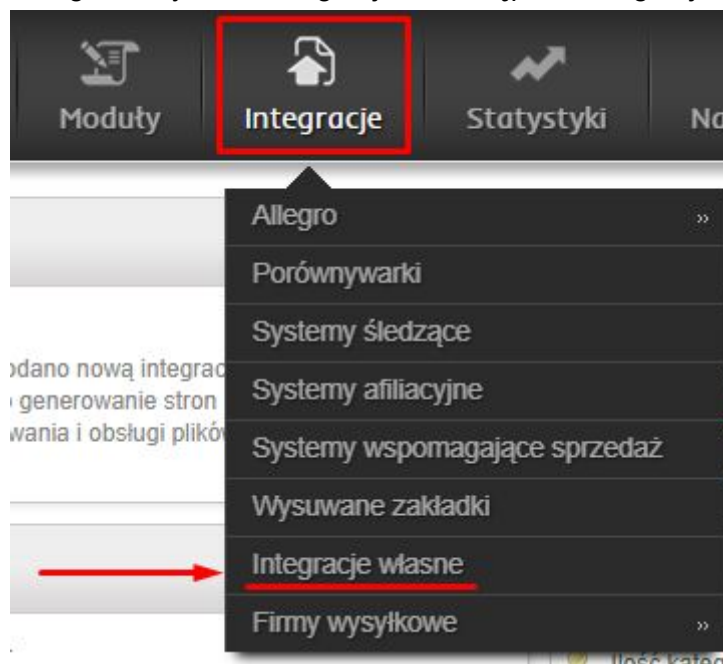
Moduły
Integracje
Statystyki
Na

Allegro »
Porównywarki
Systemy śledzące
Systemy afiliacyjne
Systemy wspomagające sprzedaż
Wysuwane zakładki
Integracje własne
Firmy wysyłkowe »

odano nową integrac
generowanie stron
wania i obsługi plików

Ilość kate